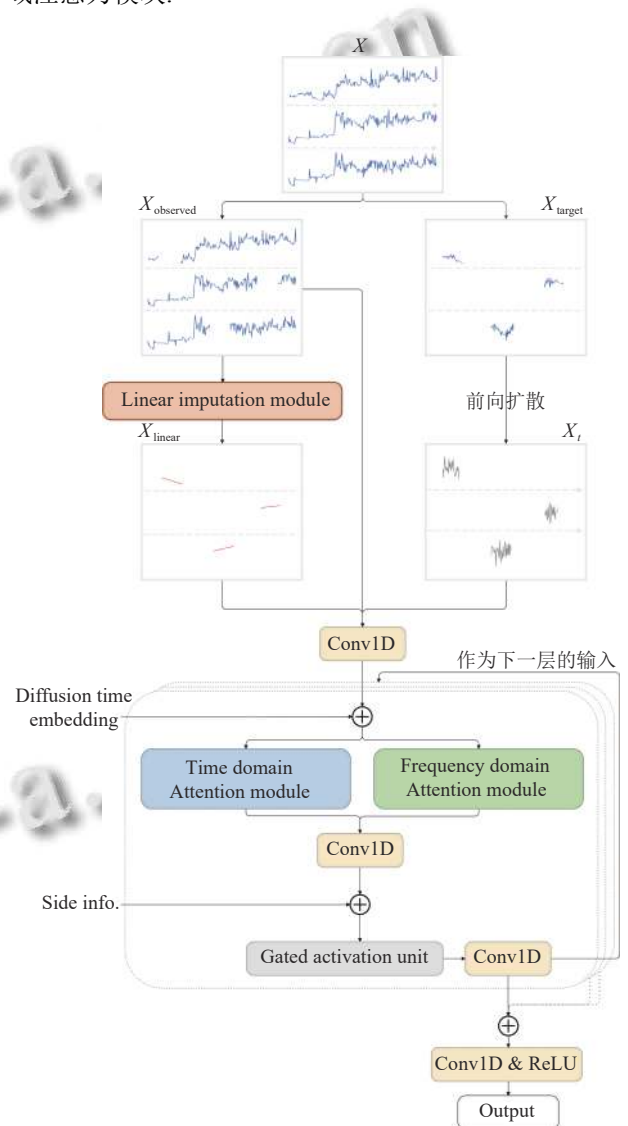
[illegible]

$X$

$X_{\text{observed}}$

$X_{\text{target}}$

Linear imputation module

前向扩散

$X_{\text{linear}}$

$X_t$

Conv1D

作为下一层的输入

Diffusion time embedding

Time domain Attention module

Frequency domain Attention module

Conv1D

Side info.

Gated activation unit

Conv1D

Conv1D & ReLU

Output